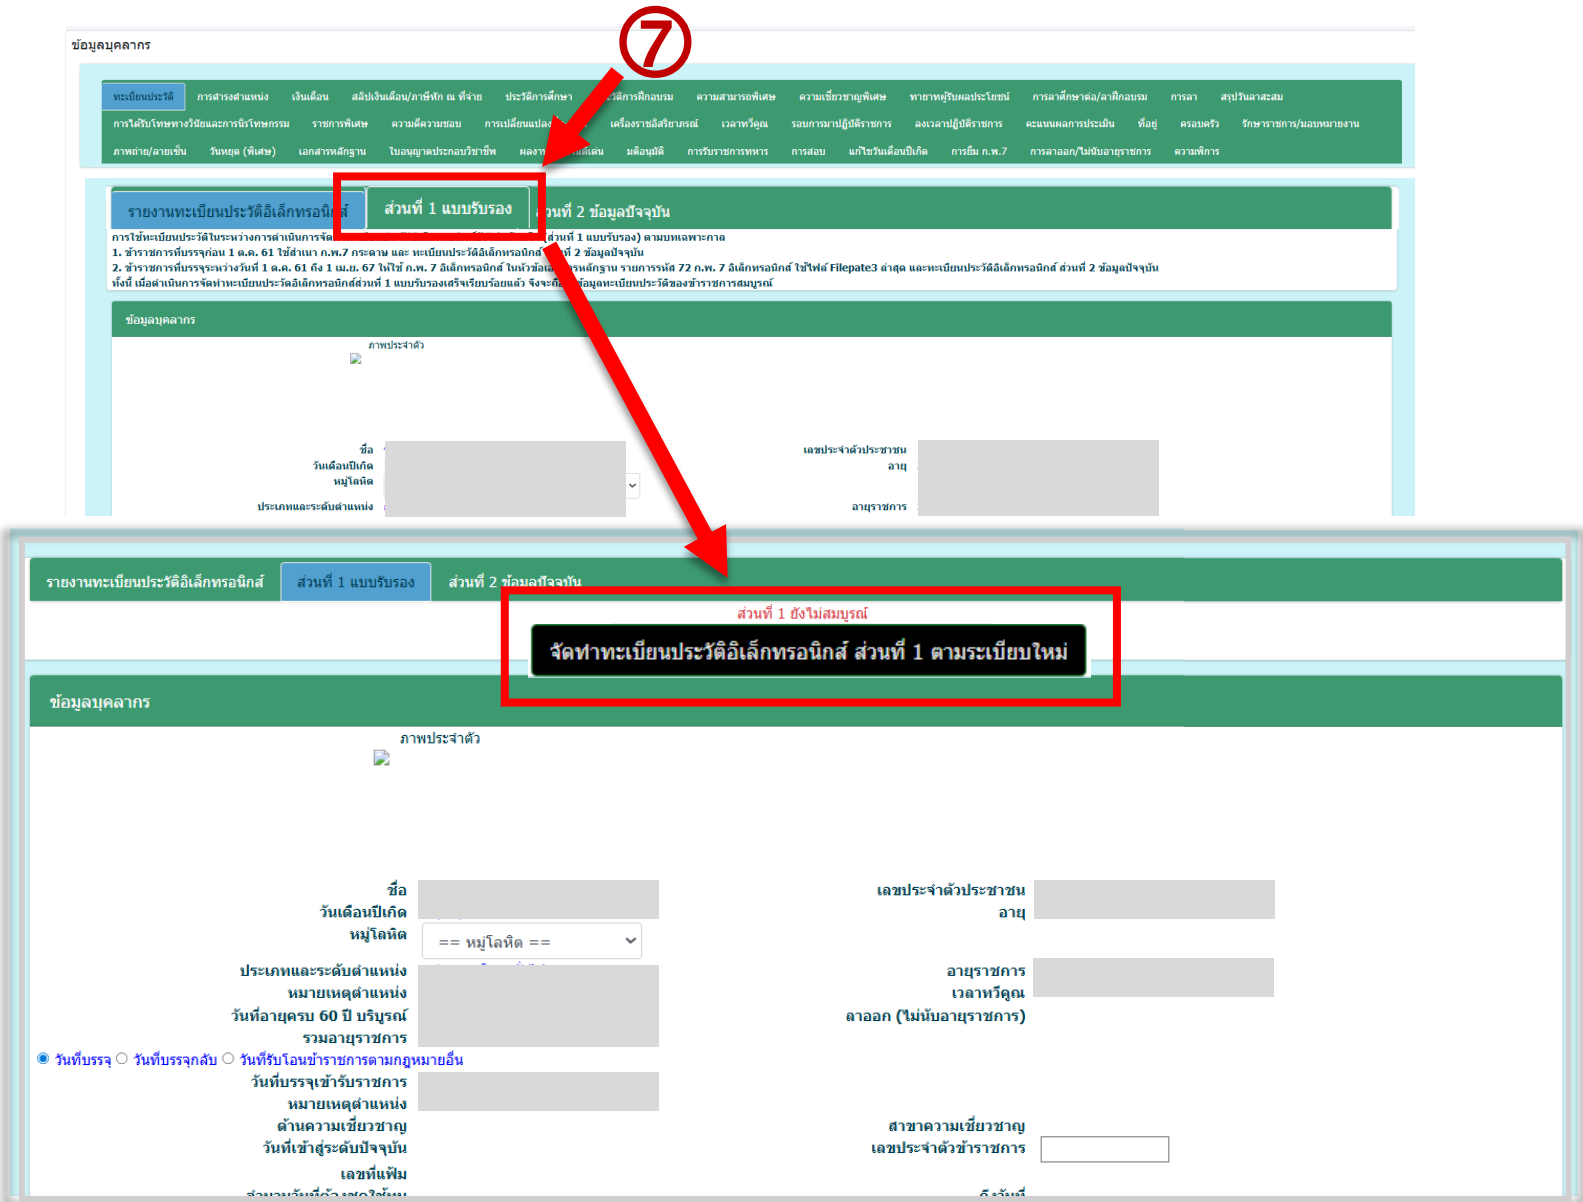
⑦

ข้อมูลบุคลากร

ทะเบียนประวัติ การดำรงตำแหน่ง เงินเดือน สลิปเงินเดือน/ภาษีหัก ณ ที่จ่าย ประวัติการศึกษา ประวัติการฝึกอบรม ความสามารถพิเศษ ความเชี่ยวชาญพิเศษ ทายาทผู้รับผลประโยชน์ การลาศึกษาต่อ/ลาฝึกอบรม การลา สรุปวันลาสะสม

การได้รับโทษทางวินัยและการนิรโทษกรรม ราชการพิเศษ ความดีความชอบ การเปลี่ยนแปลง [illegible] เครื่องราชอิสริยาภรณ์ เวลาทวีคูณ รอบการมาปฏิบัติราชการ ลงเวลาปฏิบัติราชการ คะแนนผลการประเมิน ที่อยู่ ครอบครัว รักษาราชการ/มอบหมายงาน

ภาพถ่าย/ลายเซ็น วันหยุด (พิเศษ) เอกสารหลักฐาน ใบอนุญาตประกอบวิชาชีพ ผลงาน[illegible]ดีเด่น มติอนุมัติ การรับราชการทหาร การสอบ แก้ไขวันเดือนปีเกิด การยืม ก.พ.7 การลาออก/ไม่นับอายุราชการ ความพิการ

รายงานทะเบียนประวัติอิเล็กทรอนิกส์ ส่วนที่ 1 แบบรับรอง ส่วนที่ 2 ข้อมูลปัจจุบัน

การใช้ทะเบียนประวัติในระหว่างการดำเนินการจัด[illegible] ส่วนที่ 1 แบบรับรอง) ตามบทเฉพาะกาล
1. ข้าราชการที่บรรจุก่อน 1 ต.ค. 61 ใช้สำเนา ก.พ.7 กระดาษ และ ทะเบียนประวัติอิเล็กทรอนิกส์ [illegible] 2 ข้อมูลปัจจุบัน
2. ข้าราชการที่บรรจุระหว่างวันที่ 1 ต.ค. 61 ถึง 1 เม.ย. 67 ให้ใช้ ก.พ. 7 อิเล็กทรอนิกส์ ในหัวข้อ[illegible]หลักฐาน รายการรหัส 72 ก.พ. 7 อิเล็กทรอนิกส์ ใช้ไฟล์ Filepate3 ล่าสุด และทะเบียนประวัติอิเล็กทรอนิกส์ ส่วนที่ 2 ข้อมูลปัจจุบัน
ทั้งนี้ เมื่อดำเนินการจัดทำทะเบียนประวัติอิเล็กทรอนิกส์ส่วนที่ 1 แบบรับรองเสร็จเรียบร้อยแล้ว จึงจะถือ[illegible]ข้อมูลทะเบียนประวัติของข้าราชการสมบูรณ์

ข้อมูลบุคลากร
ภาพประจำตัว
ชื่อ
วันเดือนปีเกิด
หมู่โลหิต
ประเภทและระดับตำแหน่ง
เลขประจำตัวประชาชน
อายุ
อายุราชการ

รายงานทะเบียนประวัติอิเล็กทรอนิกส์ ส่วนที่ 1 แบบรับรอง ส่วนที่ 2 ข้อมูลปัจจุบัน

ส่วนที่ 1 ยังไม่สมบูรณ์
จัดทำทะเบียนประวัติอิเล็กทรอนิกส์ ส่วนที่ 1 ตามระเบียบใหม่

ข้อมูลบุคลากร
ภาพประจำตัว

ชื่อ
วันเดือนปีเกิด
หมู่โลหิต == หมู่โลหิต ==
เลขประจำตัวประชาชน
อายุ
ประเภทและระดับตำแหน่ง
หมายเหตุตำแหน่ง
วันที่อายุครบ 60 ปี บริบูรณ์
รวมอายุราชการ
อายุราชการ
เวลาทวีคูณ
ลาออก (ไม่นับอายุราชการ)
วันที่บรรจุ วันที่บรรจุกลับ วันที่รับโอนข้าราชการตามกฎหมายอื่น
วันที่บรรจุเข้ารับราชการ
หมายเหตุตำแหน่ง
ด้านความเชี่ยวชาญ
วันที่เข้าสู่ระดับปัจจุบัน
เลขที่แฟ้ม
สาขาความเชี่ยวชาญ
เลขประจำตัวข้าราชการ
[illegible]